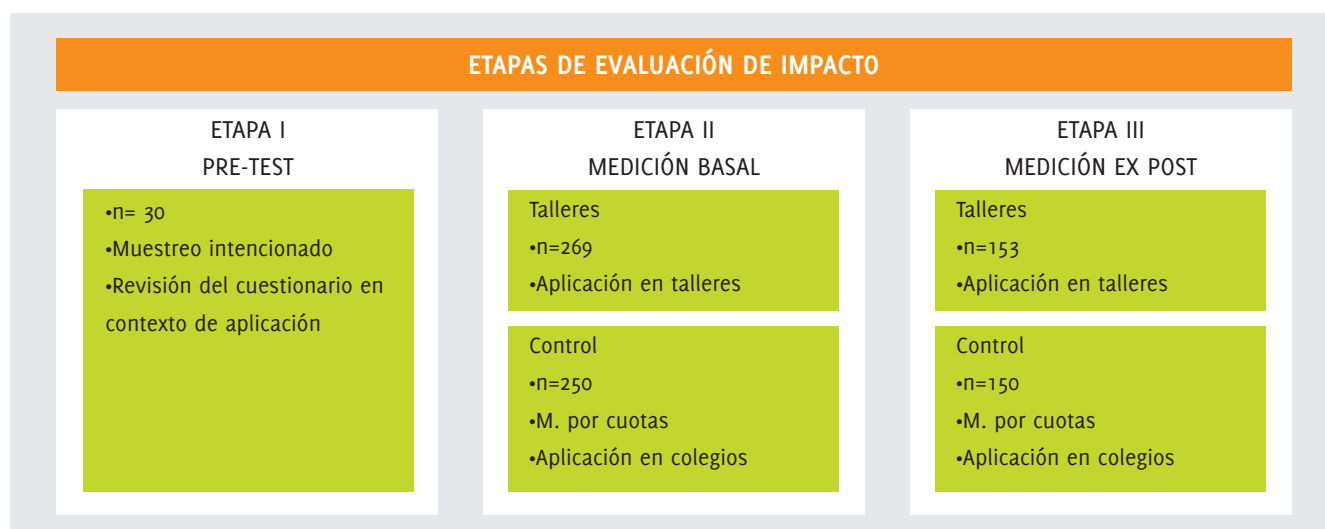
ETAPAS DE EVALUACIÓN DE IMPACTO

ETAPA I
PRE-TEST

•n= 30
•Muestreo intencionado
•Revisión del cuestionario en contexto de aplicación

ETAPA II
MEDICIÓN BASAL

Talleres
•n=269
•Aplicación en talleres

Control
•n=250
•M. por cuotas
•Aplicación en colegios

ETAPA III
MEDICIÓN EX POST

Talleres
•n=153
•Aplicación en talleres

Control
•n=150
•M. por cuotas
•Aplicación en colegios